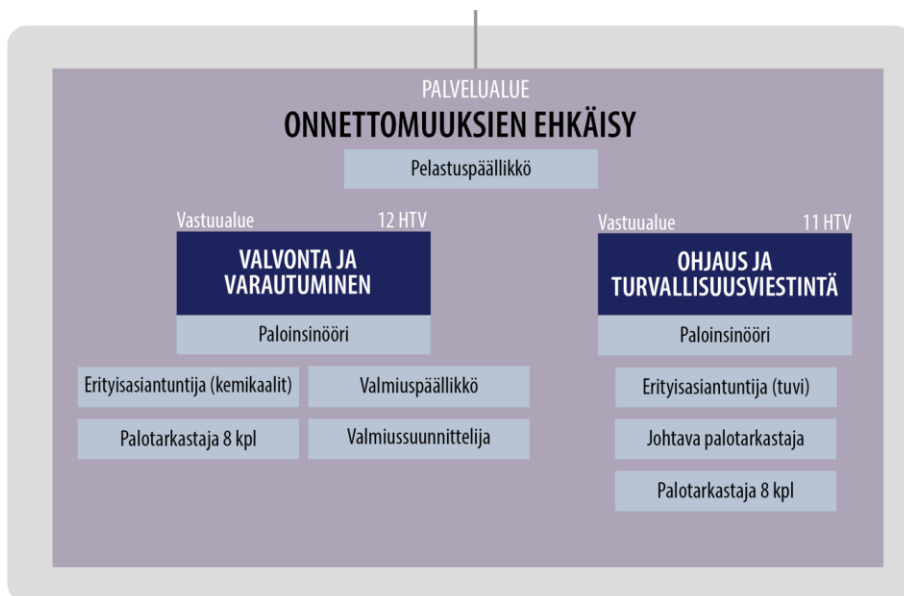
PALVELUALUE
ONNETTOMUUKSIEN EHKÄISY

Pelastuspäällikkö

Vastuualue 12 HTV

VALVONTA JA VARAUTUMINEN

Paloinsinööri

Erityisasiantuntija (kemikaalit)

Valmiuspäällikkö

Palotarkastaja 8 kpl

Valmiussuunnittelija

Vastuualue 11 HTV

OHJAUS JA TURVALLISUUSVIESTINTÄ

Paloinsinööri

Erityisasiantuntija (tuvi)

Johtava palotarkastaja

Palotarkastaja 8 kpl